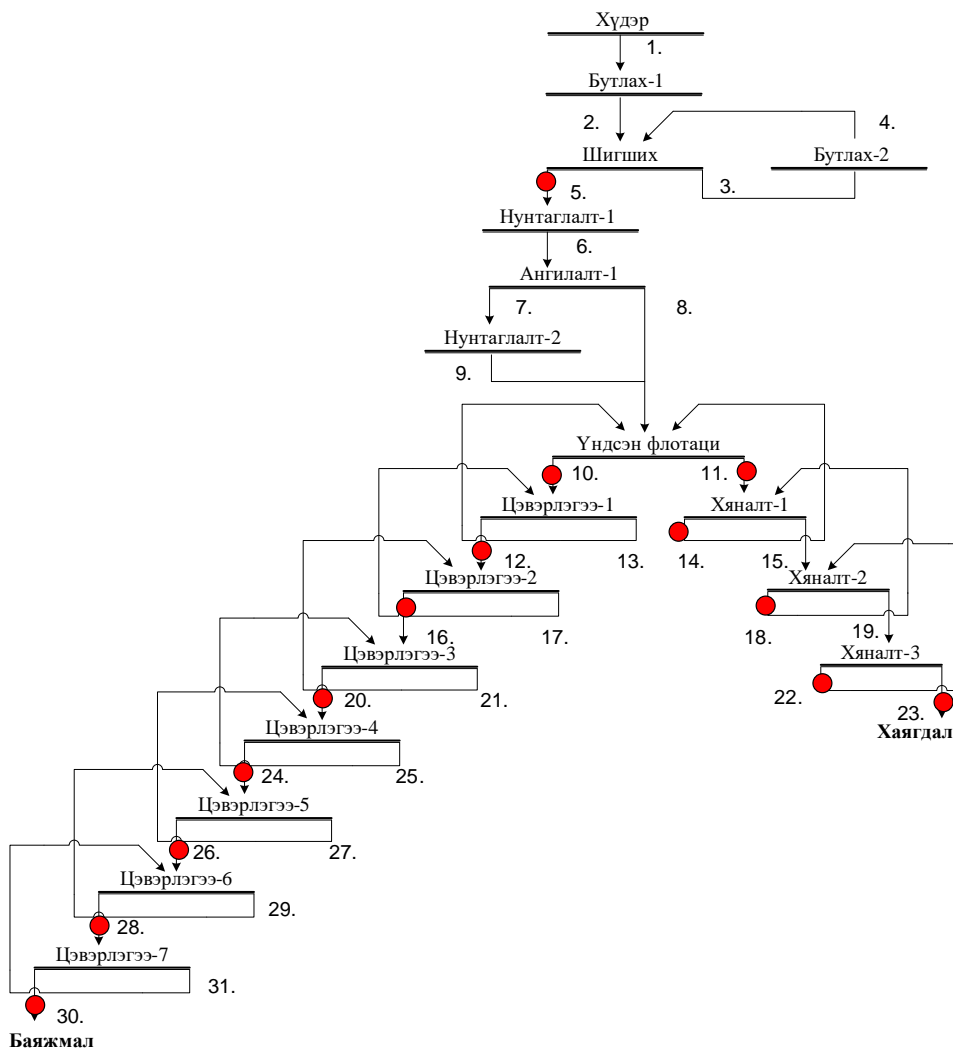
Хүдэр
1.
Бутлах-1
2.
4.
Шигших
Бутлах-2
5.
3.
Нунтаглалт-1
6.
Ангилалт-1
7.
8.
Нунтаглалт-2
9.
Үндсэн флотаци
10.
11.
Цэвэрлэгээ-1
Хяналт-1
12.
13.
14.
15.
Цэвэрлэгээ-2
Хяналт-2
16.
17.
18.
19.
Цэвэрлэгээ-3
Хяналт-3
20.
21.
22.
23.
Хаягдал
Цэвэрлэгээ-4
24.
25.
Цэвэрлэгээ-5
26.
27.
Цэвэрлэгээ-6
28.
29.
Цэвэрлэгээ-7
31.
30.
Баяжмал